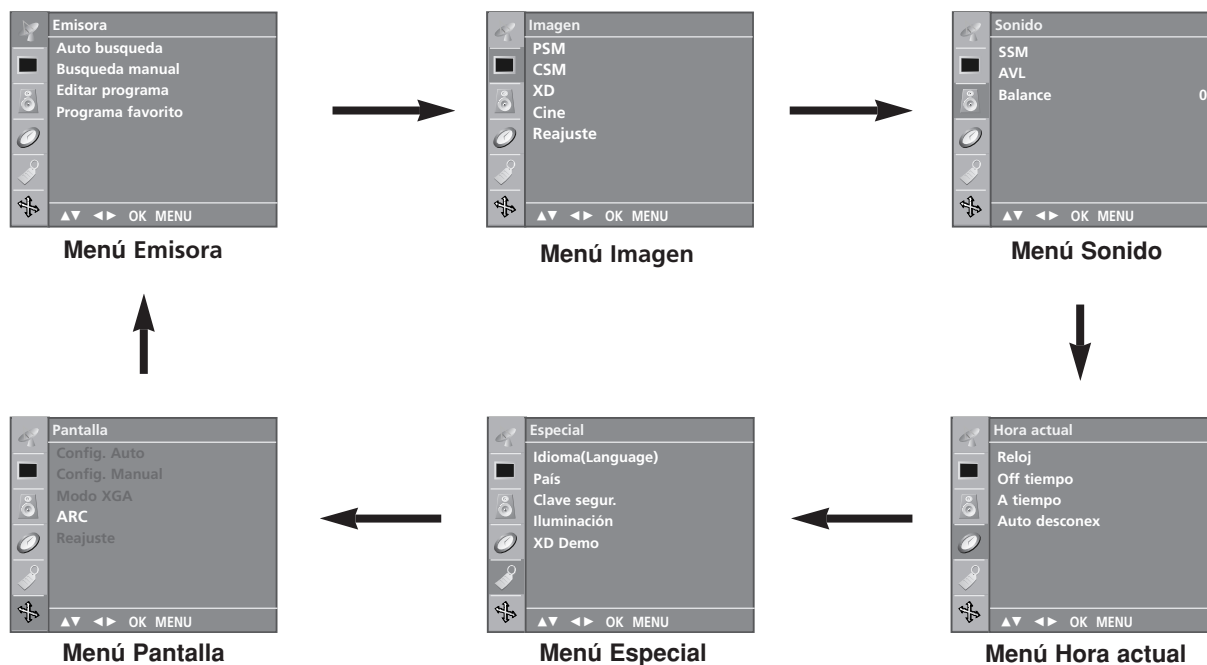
Emisora
Auto busqueda
Busqueda manual
Editar programa
Programa favorito
▲▼ ◄► OK MENU

Menú Emisora

Imagen
PSM
CSM
XD
Cine
Reajuste
▲▼ ◄► OK MENU

Menú Imagen

Sonido
SSM
AVL
Balance 0
▲▼ ◄► OK MENU

Menú Sonido

Hora actual
Reloj
Off tiempo
A tiempo
Auto desconex
▲▼ ◄► OK MENU

Menú Hora actual

Especial
Idioma(Language)
País
Clave segur.
Iluminación
XD Demo
▲▼ ◄► OK MENU

Menú Especial

Pantalla
Config. Auto
Config. Manual
Modo XGA
ARC
Reajuste
▲▼ ◄► OK MENU

Menú Pantalla